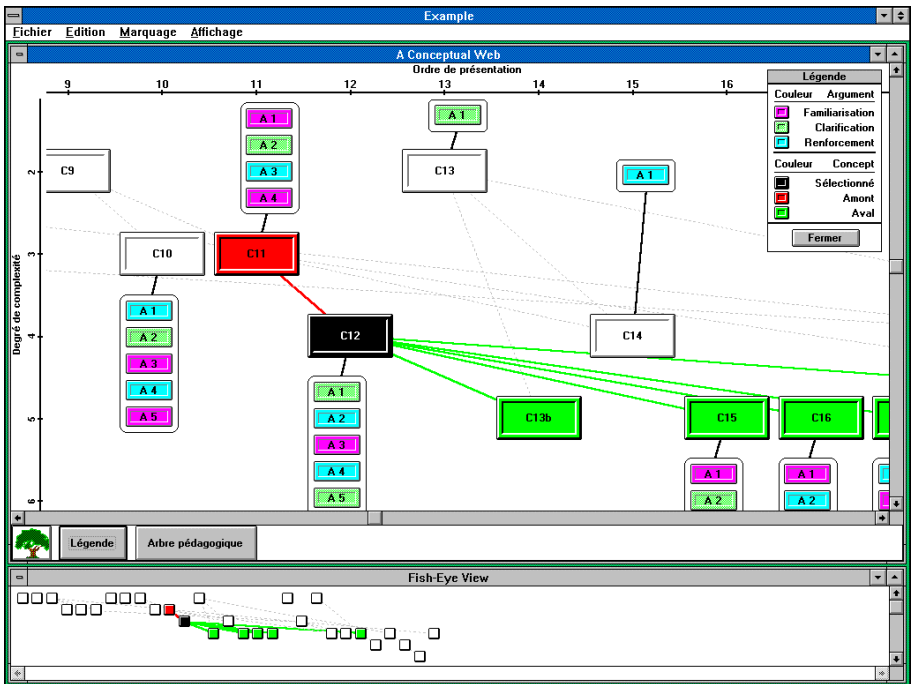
Example

Fichier Edition Marquage Affichage

A Conceptual Web

Ordre de présentation

9 10 11 12 13 14 15 16

Degré de complexité

2 3 4 5 6

C9

C10

A 1
A 2
A 3
A 4
A 5

A 1
A 2
A 3
A 4

C11

C12

A 1
A 2
A 3
A 4
A 5

A 1

C13

C13b

A 1

C14

C15

A 1
A 2

C16

A 1
A 2

Légende

| Couleur | Argument |
|---|---|
| | Familiarisation |
| | Clarification |
| | Renforcement |

| Couleur | Concept |
|---|---|
| | Sélectionné |
| | Amont |
| | Aval |

Fermer

Légende

Arbre pédagogique

Fish-Eye View